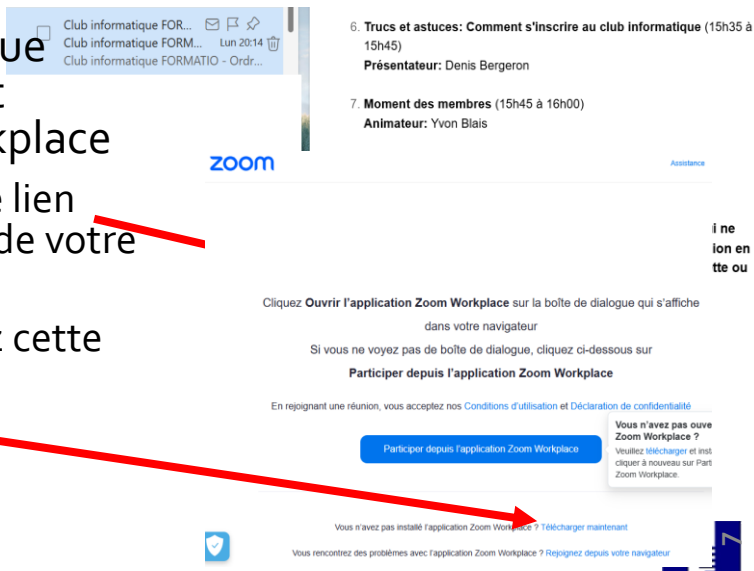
que
t
kplace
e lien
de votre
cette

Club informatique FOR...
Club informatique FORM... Lun 20:14
Club informatique FORMATIO - Ordr...

6. Trucs et astuces: Comment s'inscrire au club informatique (15h35 à 15h45)
Présentateur: Denis Bergeron

7. Moment des membres (15h45 à 16h00)
Animateur: Yvon Blais

zoom
Assistance

i ne
ion en
tte ou

Cliquez Ouvrir l'application Zoom Workplace sur la boîte de dialogue qui s'affiche dans votre navigateur
Si vous ne voyez pas de boîte de dialogue, cliquez ci-dessous sur
Participer depuis l'application Zoom Workplace

En rejoignant une réunion, vous acceptez nos Conditions d'utilisation et Déclaration de confidentialité

Participer depuis l'application Zoom Workplace

Vous n'avez pas ouve
Zoom Workplace ?
Veuillez télécharger et inst
cliquer à nouveau sur Part
Zoom Workplace.

Vous n'avez pas installé l'application Zoom Workplace ? Télécharger maintenant

Vous rencontrez des problèmes avec l'application Zoom Workplace ? Rejoignez depuis votre navigateur

7